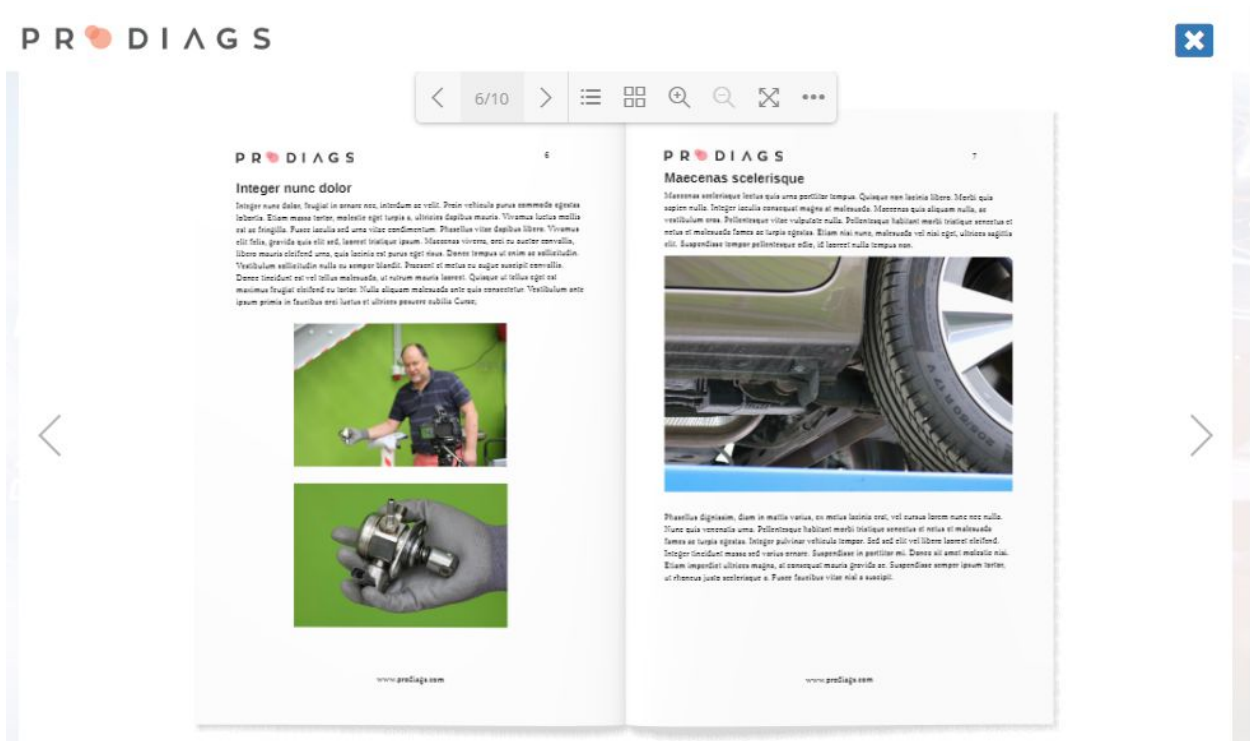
PR DIAGS

6/10

PR DIAGS 6

Integer nunc dolor

Integer nunc dolor, feugiat in ornare nec, interdum ac velit. Proin vehicula purus commodo egestas lobortis. Etiam massa tortor, molestie eget turpis a, ultricies dapibus mauris. Vivamus luctus mollis est ac fringilla. Fusce iaculis sed urna vitae condimentum. Phasellus vitae dapibus libero. Vivamus elit felis, gravida quis elit sed, laoreet tristique ipsum. Maecenas viverra, orci eu auctor convallis, libero mauris eleifend urna, quis lacinia est purus eget risus. Donec tempus ut enim ac sollicitudin. Vestibulum sollicitudin nulla eu semper blandit. Praesent et metus eu augue suscipit convallis. Donec tincidunt est vel tellus malesuada, ut rutrum mauris laoreet. Quisque ut tellus eget est maximus feugiat eleifend eu tortor. Nulla aliquam malesuada ante quis consectetur. Vestibulum ante ipsum primis in faucibus orci luctus et ultrices posuere cubilia Curae;

www.prodiags.com

PR DIAGS 7

Maecenas scelerisque

Maecenas scelerisque lectus quis urna porttitor tempus. Quisque non lacinia libero. Morbi quis sapien nulla. Integer iaculis consequat magna at malesuada. Maecenas quis aliquam nulla, ac vestibulum eros. Pellentesque vitae vulputate nulla. Pellentesque habitant morbi tristique senectus et netus et malesuada fames ac turpis egestas. Etiam nisi nunc, malesuada vel nisi eget, ultrices sagittis elit. Suspendisse semper pellentesque odio, id laoreet nulla tempus non.

Phasellus dignissim, diam in mattis varius, ex metus lacinia erat, vel cursus lorem nunc nec nulla. Nunc quis venenatis urna. Pellentesque habitant morbi tristique senectus et netus et malesuada fames ac turpis egestas. Integer pulvinar vehicula tempor. Sed sed elit vel libero laoreet eleifend. Integer tincidunt massa sed varius ornare. Suspendisse in porttitor mi. Donec sit amet molestie nisi. Etiam imperdiet ultrices magna, at consequat mauris gravida ac. Suspendisse semper ipsum tortor, ut rhoncus justo scelerisque a. Fusce faucibus vitae nisl a suscipit.

www.prodiags.com